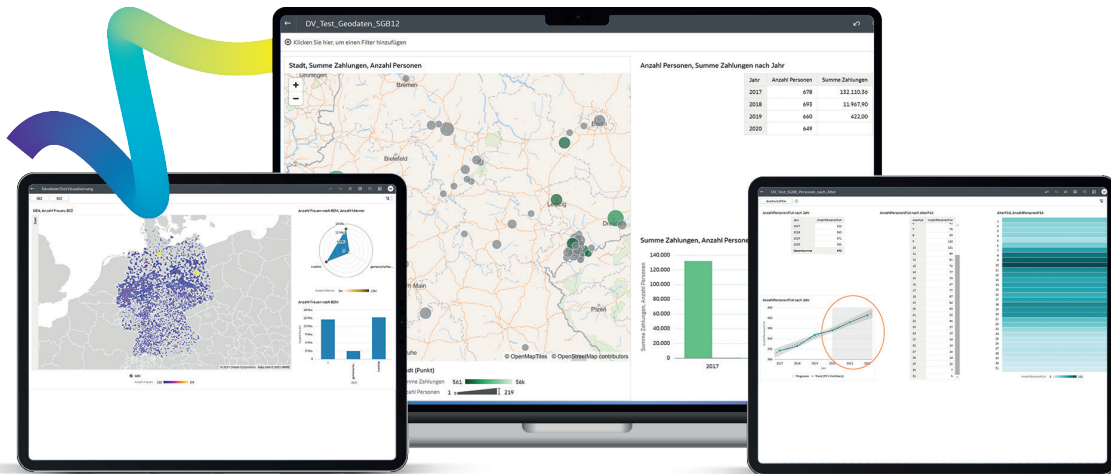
DV_Test_Geodaten_SGB12

Klicken Sie hier, um einen Filter hinzuzufügen

Stadt, Summe Zahlungen, Anzahl Personen

Bremen

Bielefeld

Dresden

Main

Plzen

© OpenMapTiles © OpenStreetMap contributors

dt (Punkt)

mme Zahlungen 561 58k

Anzahl Personen 1 219

Anzahl Personen, Summe Zahlungen nach Jahr

| Jahr | Anzahl Personen | Summe Zahlungen |
|---|---|---|
| 2017 | 678 | 132.110,36 |
| 2018 | 693 | 11.967,90 |
| 2019 | 660 | 422,00 |
| 2020 | 649 | |

Summe Zahlungen, Anzahl Personen

140.000

120.000

100.000

80.000

60.000

40.000

20.000

0

Summe Zahlungen, Anzahl Personen

2017

BEM, Anzahl Frauen, BEZ

Anzahl Frauen nach BEM, Anzahl Männer

Anzahl Frauen nach BEM

DV_Test_SGB8_Personen_nach_Alter

AnzahlPersonenP14 nach Jahr

AnzahlPersonenP14 nach AlterP14

AlterP14, AnzahlPersonenP14

AnzahlPersonenP14 nach Jahr

2017 2018 2019 2020 2021 2022